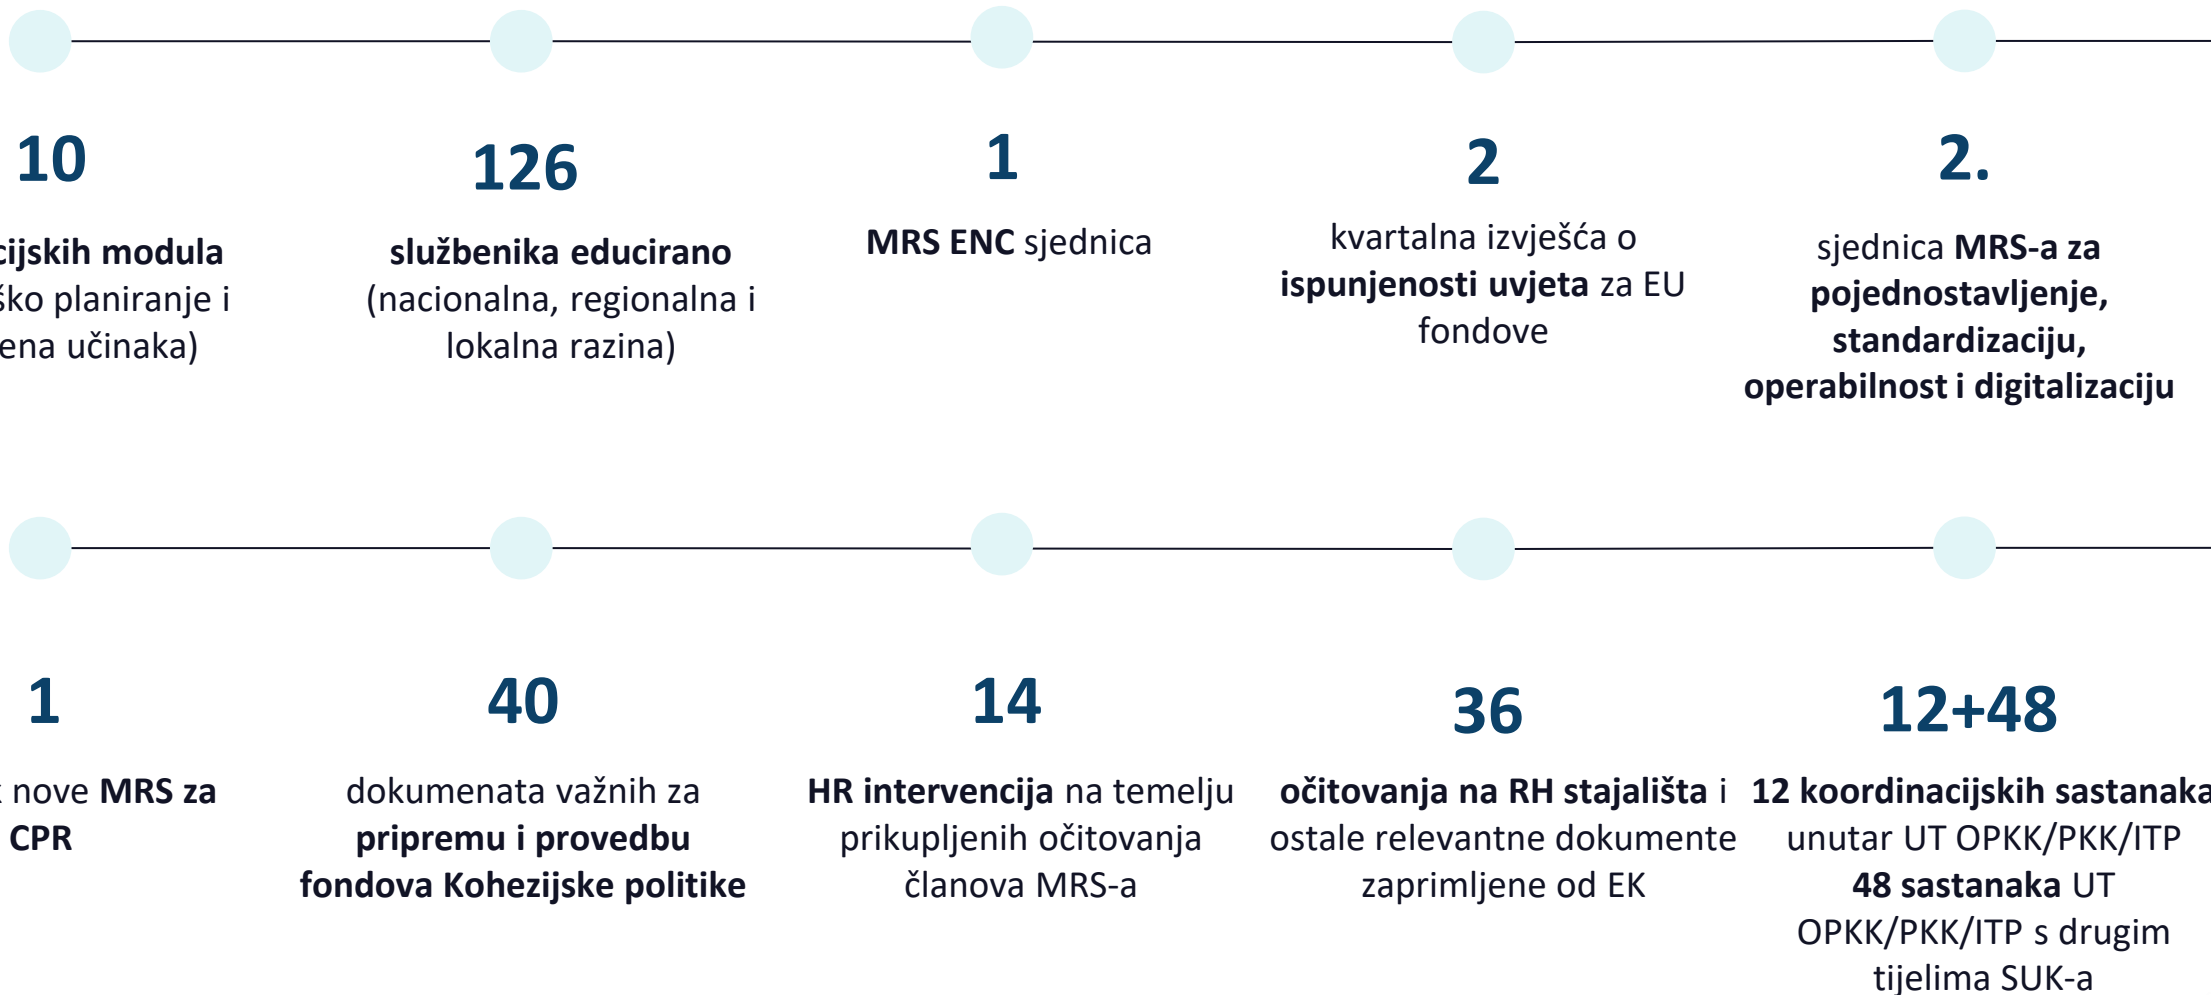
10

cijskih modula ško planiranje i ena učinaka)

126

službenika educirano (nacionalna, regionalna i lokalna razina)

1

MRS ENC sjednica

2

kvartalna izvješća o ispunjenosti uvjeta za EU fondove

2.

sjednica MRS-a za pojednostavljenje, standardizaciju, operabilnost i digitalizaciju

1

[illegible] nove MRS za CPR

40

dokumenata važnih za pripremu i provedbu fondova Kohezijske politike

14

HR intervencija na temelju prikupljenih očitovanja članova MRS-a

36

očitovanja na RH stajališta i ostale relevantne dokumente zaprimljene od EK

12+48

12 koordinacijskih sastanaka unutar UT OPKK/PKK/ITP 48 sastanaka UT OPKK/PKK/ITP s drugim tijelima SUK-a